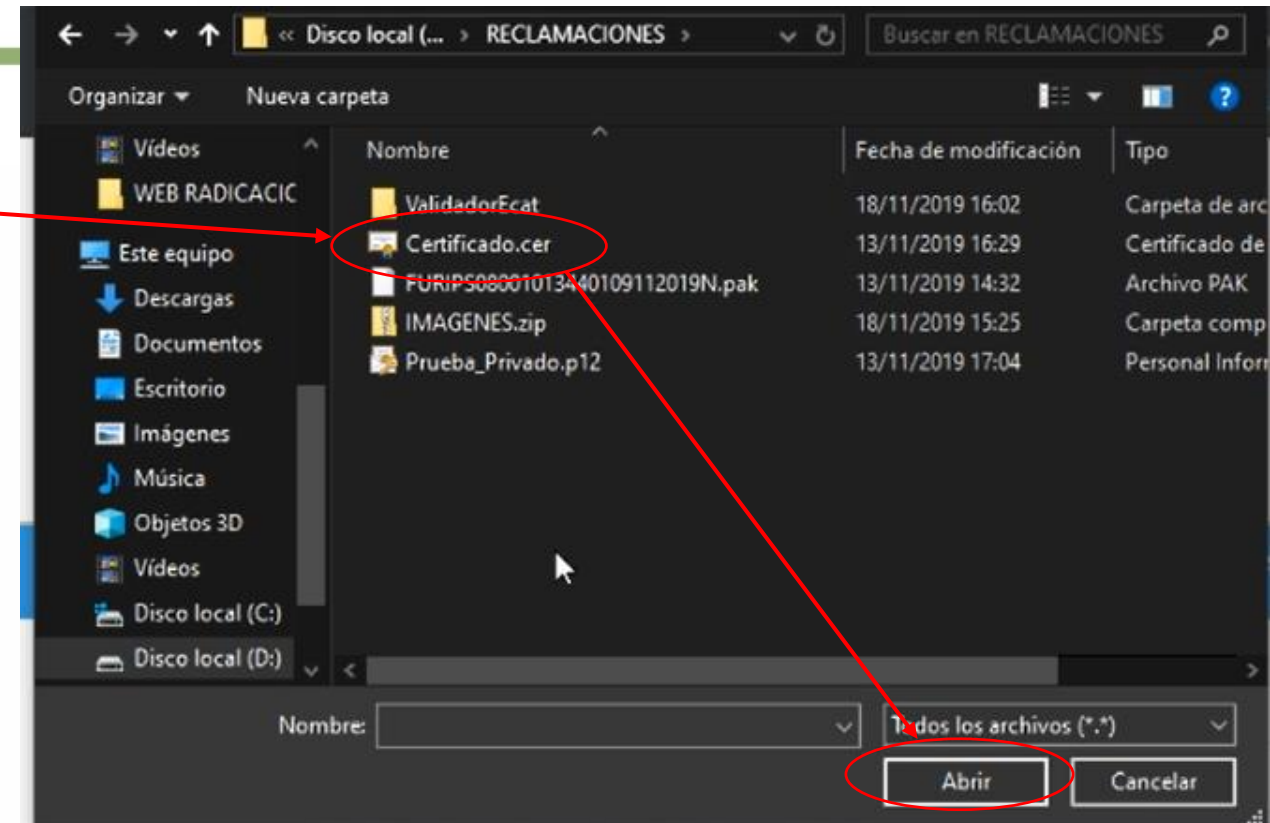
« Disco local (... › RECLAMACIONES ›

Buscar en RECLAMACIONES

Organizar ▾ Nueva carpeta

Vídeos
WEB RADICACIC
Este equipo
Descargas
Documentos
Escritorio
Imágenes
Música
Objetos 3D
Vídeos
Disco local (C:)
Disco local (D:)

| Nombre | Fecha de modificación | Tipo |
|---|---|---|
| ValidadorEcat | 18/11/2019 16:02 | Carpeta de arc |
| Certificado.cer | 13/11/2019 16:29 | Certificado de |
| FURIPS080010134010911 2019N.pak | 13/11/2019 14:32 | Archivo PAK |
| IMAGENES.zip | 18/11/2019 15:25 | Carpeta comp |
| Prueba_Privado.p12 | 13/11/2019 17:04 | Personal Infor |

Nombre:

Todos los archivos (*.*)

Abrir

Cancelar